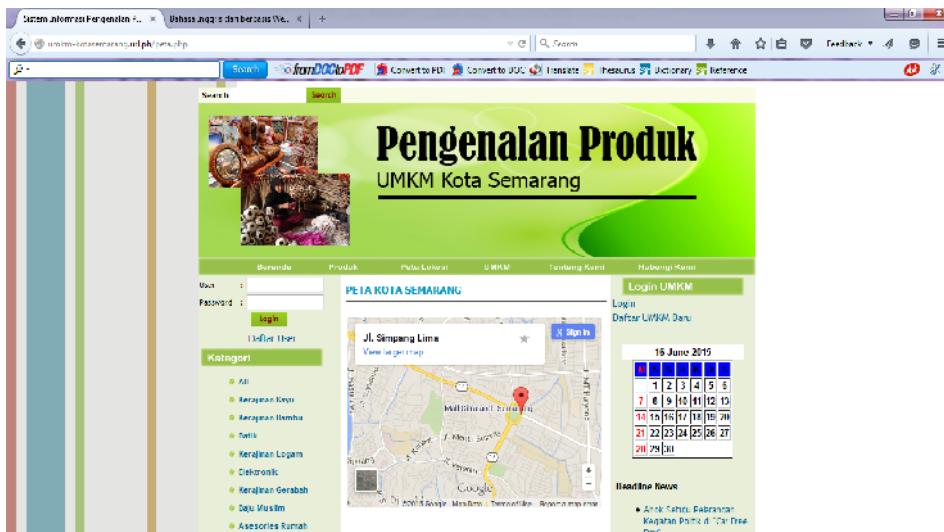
Sistem Informasi Pengenalan P... × Bahasa Inggris dan berbasis We... × +

umkm-kotasemarang.url.ph/peta.php

Search

Feedback

Search fromDOCtoPDF Convert to PDF Convert to DOC Translate Thesaurus Dictionary Reference

Search In Search

Pengenalan Produk

UMKM Kota Semarang

Beranda Produk Peta Lokasi UMKM Tentang Kami Hubungi Kami

User :

Password :

Login

Daftar User

Kategori

All

Kerajinan Kayu

Kerajinan Bambu

Batik

Kerajinan Logam

Elektronik

Kerajinan Gerabah

Baju Muslim

Asesories Rumah

PETA KOTA SEMARANG

Jl. Simpang Lima

View larger map

Sign in

Mall Simpang Lima Semarang

Google

©2015 Google · Map Data · Terms of Use · Report a map error

Login UMKM

Login

Daftar UMKM Baru

16 June 2015

| | | | | | | |
|---|---|---|---|---|---|---|
| | | | | | | |
| | 1 | 2 | 3 | 4 | 5 | 6 |
| 7 | 8 | 9 | 10 | 11 | 12 | 13 |
| 14 | 15 | 16 | 17 | 18 | 19 | 20 |
| 21 | 22 | 23 | 24 | 25 | 26 | 27 |
| 28 | 29 | 30 | | | | |

Headline News

Anak Sehat, Pebranger Kegiatan Politik di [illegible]